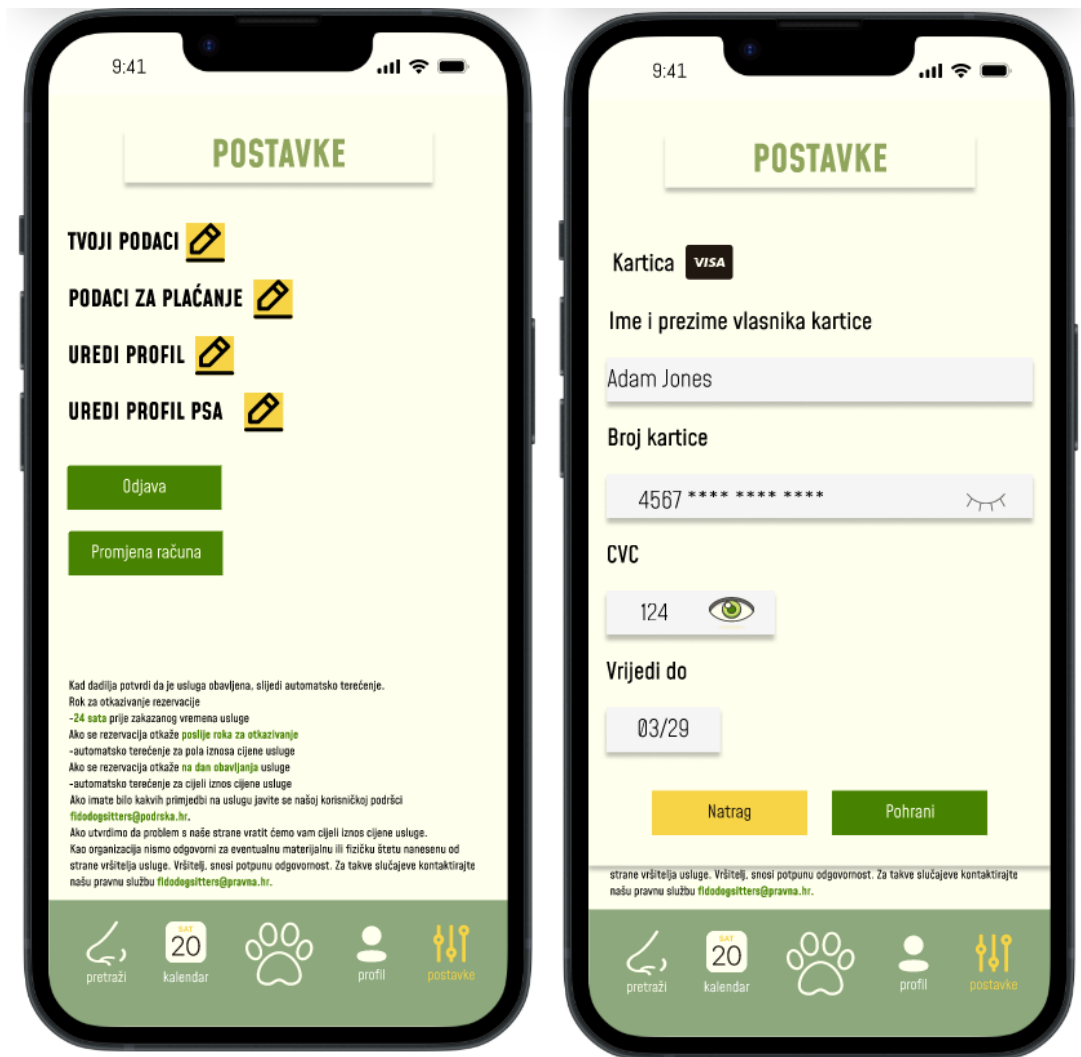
9:41

POSTAVKE

TVOJI PODACI

PODACI ZA PLAĆANJE

UREDI PROFIL

UREDI PROFIL PSA

Odjava

Promjena računa

Kad dadilja potvrdi da je usluga obavljena, slijedi automatsko terećenje.
Rok za otkazivanje rezervacije
-24 sata prije zakazanog vremena usluge
Ako se rezervacija otkaže poslije roka za otkazivanje
-automatsko terećenje za pola iznosa cijene usluge
Ako se rezervacija otkaže na dan obavljanja usluge
-automatsko terećenje za cijeli iznos cijene usluge
Ako imate bilo kakvih primjedbi na uslugu javite se našoj korisničkoj podršci fidodogsitters@podrska.hr.
Ako utvrdimo da problem s naše strane vratit ćemo vam cijeli iznos cijene usluge.
Kao organizacija nismo odgovorni za eventualnu materijalnu ili fizičku štetu nanesenu od strane vršitelja usluge. Vršitelj, snosi punu odgovornost. Za takve slučajeve kontaktirajte našu pravnu službu fidodogsitters@pravna.hr.

pretraži
SAT
20
kalendar
profil
postavke

9:41

POSTAVKE

Kartica VISA

Ime i prezime vlasnika kartice

Adam Jones

Broj kartice

4567 **** **** ****

CVC

124

Vrijedi do

03/29

Natrag

Pohrani

strane vršitelja usluge. Vršitelj, snosi punu odgovornost. Za takve slučajeve kontaktirajte našu pravnu službu fidodogsitters@pravna.hr.

pretraži
SAT
20
kalendar
profil
postavke